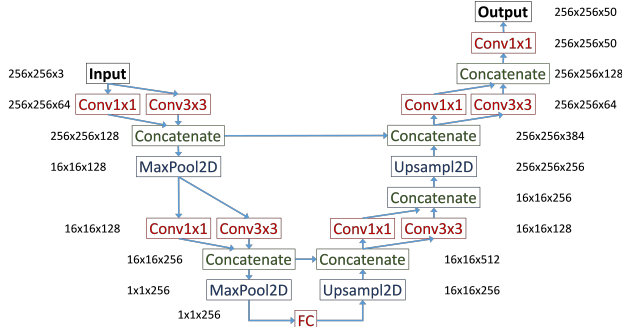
Output 256x256x50

Conv1x1 256x256x50

Concatenate 256x256x128

256x256x3 Input

256x256x64 Conv1x1 Conv3x3

Conv1x1 Conv3x3 256x256x64

256x256x128 Concatenate

Concatenate 256x256x384

16x16x128 MaxPool2D

Upsampl2D 256x256x256

Concatenate 16x16x256

16x16x128 Conv1x1 Conv3x3

Conv1x1 Conv3x3 16x16x128

16x16x256 Concatenate

Concatenate 16x16x512

1x1x256 MaxPool2D

Upsampl2D 16x16x256

1x1x256 FC